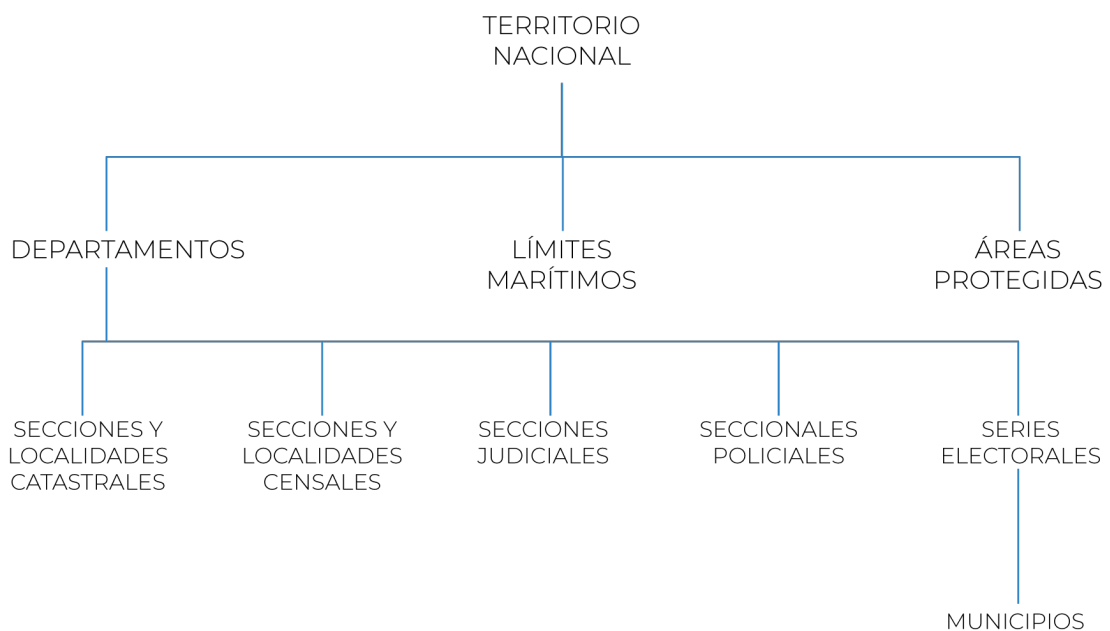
TERRITORIO NACIONAL

DEPARTAMENTOS

LÍMITES MARÍTIMOS

ÁREAS PROTEGIDAS

SECCIONES Y LOCALIDADES CATASTRALES

SECCIONES Y LOCALIDADES CENSALES

SECCIONES JUDICIALES

SECCIONALES POLICIALES

SERIES ELECTORALES

MUNICIPIOS